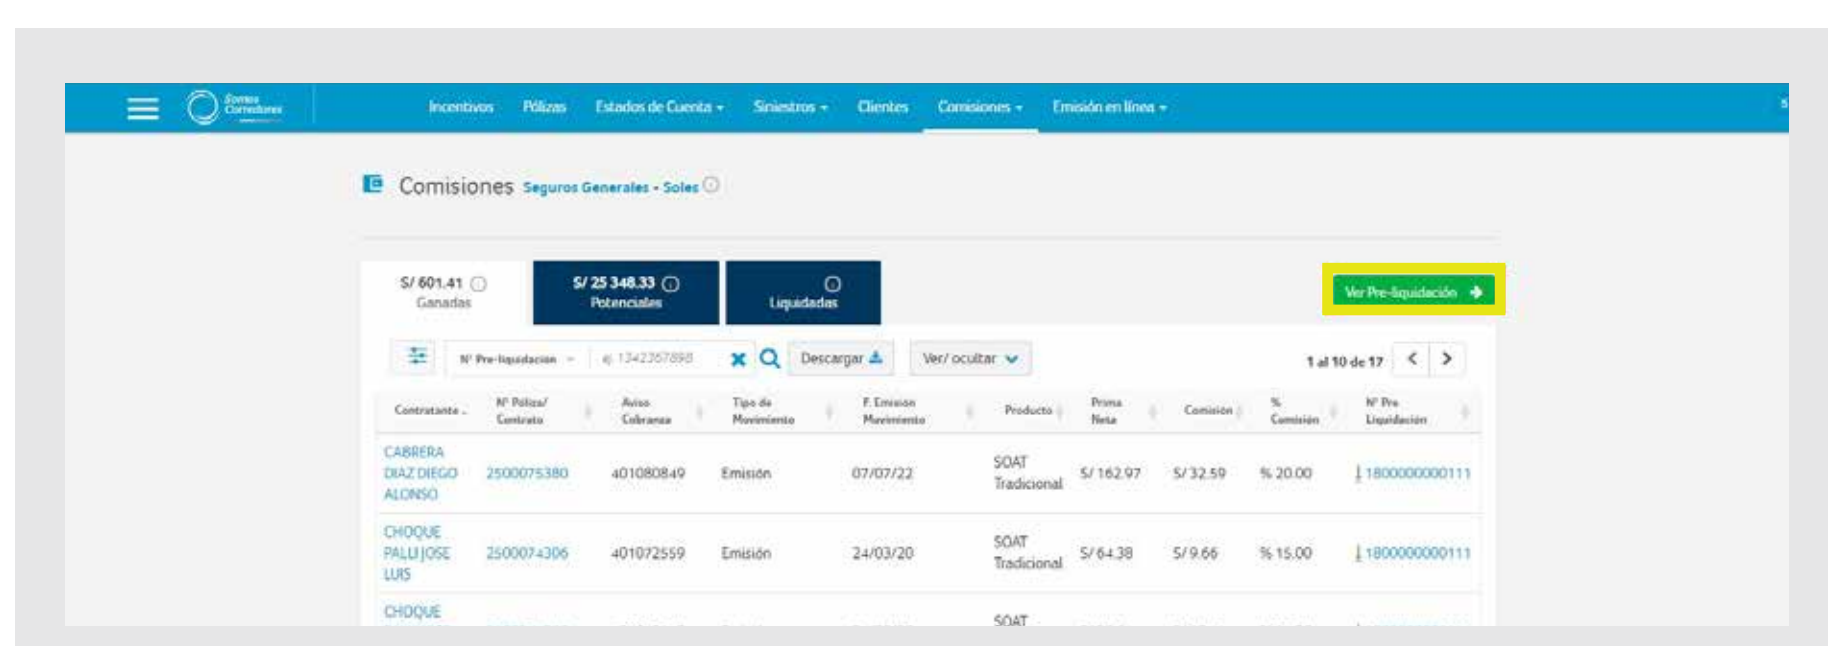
Somos Corredores

Incentivos Pólizas Estados de Cuenta Siniestros Clientes Comisiones Emisión en línea

Comisiones Seguros Generales - Soles

S/ 601.41 Ganadas

S/ 25 348.33 Potenciales

Liquidadas

Ver Pre-liquidación

N° Pre-liquidacion

ej. 1342357898

Descargar

Ver/ ocultar

1 al 10 de 17

| Contratante | N° Póliza/ Contrato | Aviso Cobranza | Tipo de Movimiento | F. Emision Movimiento | Producto | Prima Neta | Comision | % Comisión | N° Pre Liquidación |
|---|---|---|---|---|---|---|---|---|---|
| CABRERA DIAZ DIEGO ALONSO | 2500075380 | 401080849 | Emisión | 07/07/22 | SOAT Tradicional | S/ 162.97 | S/ 32.59 | % 20.00 | 1800000000111 |
| CHOQUE PALLI JOSE LUIS | 2500074306 | 401072559 | Emisión | 24/03/20 | SOAT Tradicional | S/ 64.38 | S/ 9.66 | % 15.00 | 1800000000111 |
| CHOQUE | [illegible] | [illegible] | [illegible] | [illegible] | SOAT | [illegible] | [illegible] | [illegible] | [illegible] |